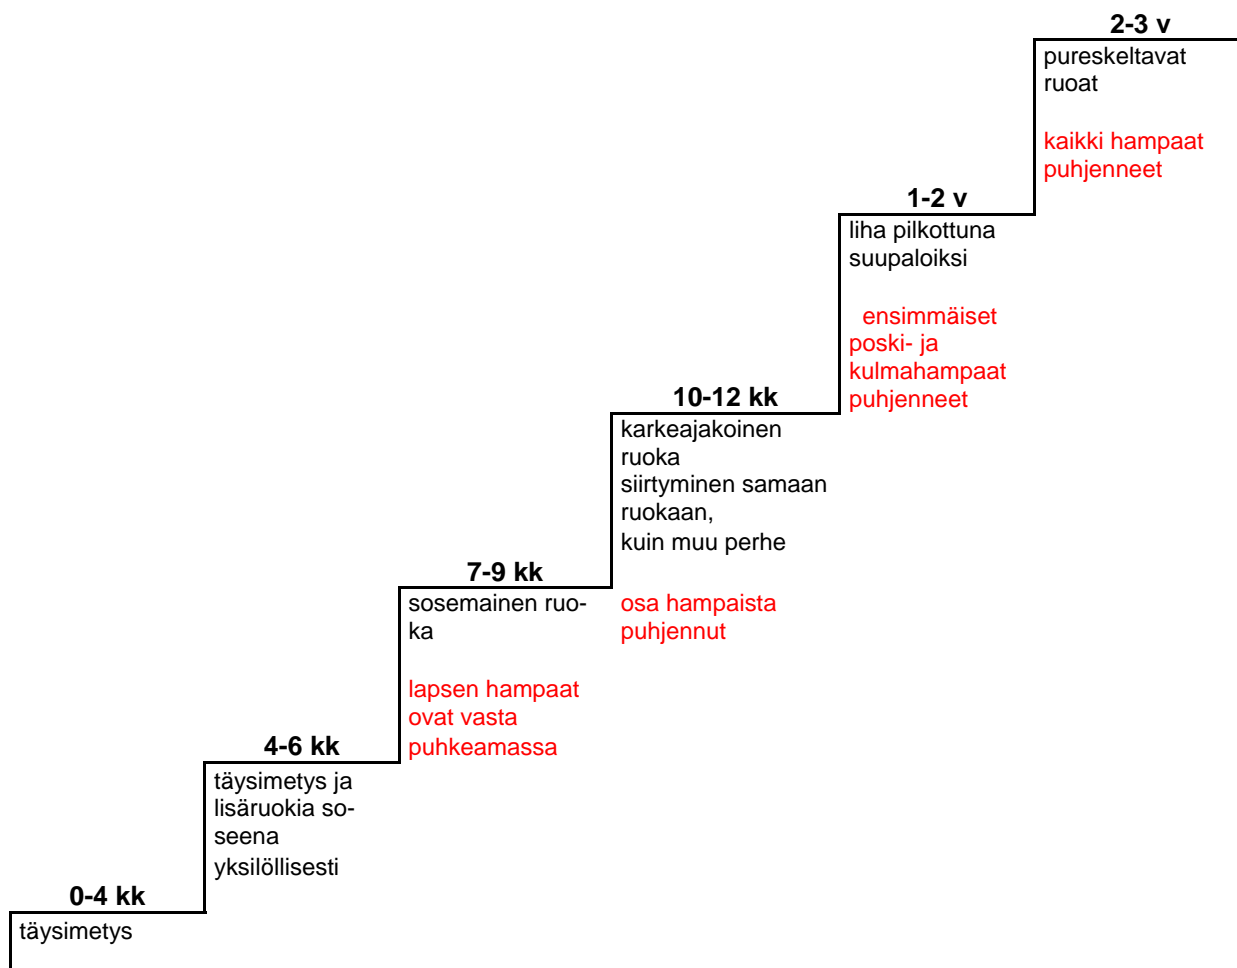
2-3 v
pureskeltavat ruoat

kaikki hampaat puhjenneet

1-2 v
liha pilkottuna suupaloiksi

ensimmäiset poski- ja kulmahampaat puhjenneet

10-12 kk
karkeajakoinen ruoka
siirtyminen samaan ruokaan,
kuin muu perhe

osa hampaista puhjennut

7-9 kk
sosemainen ruoka

lapsen hampaat ovat vasta puhkeamassa

4-6 kk
täysimetys ja lisäruokia soseena
yksilöllisesti

0-4 kk
täysimetys